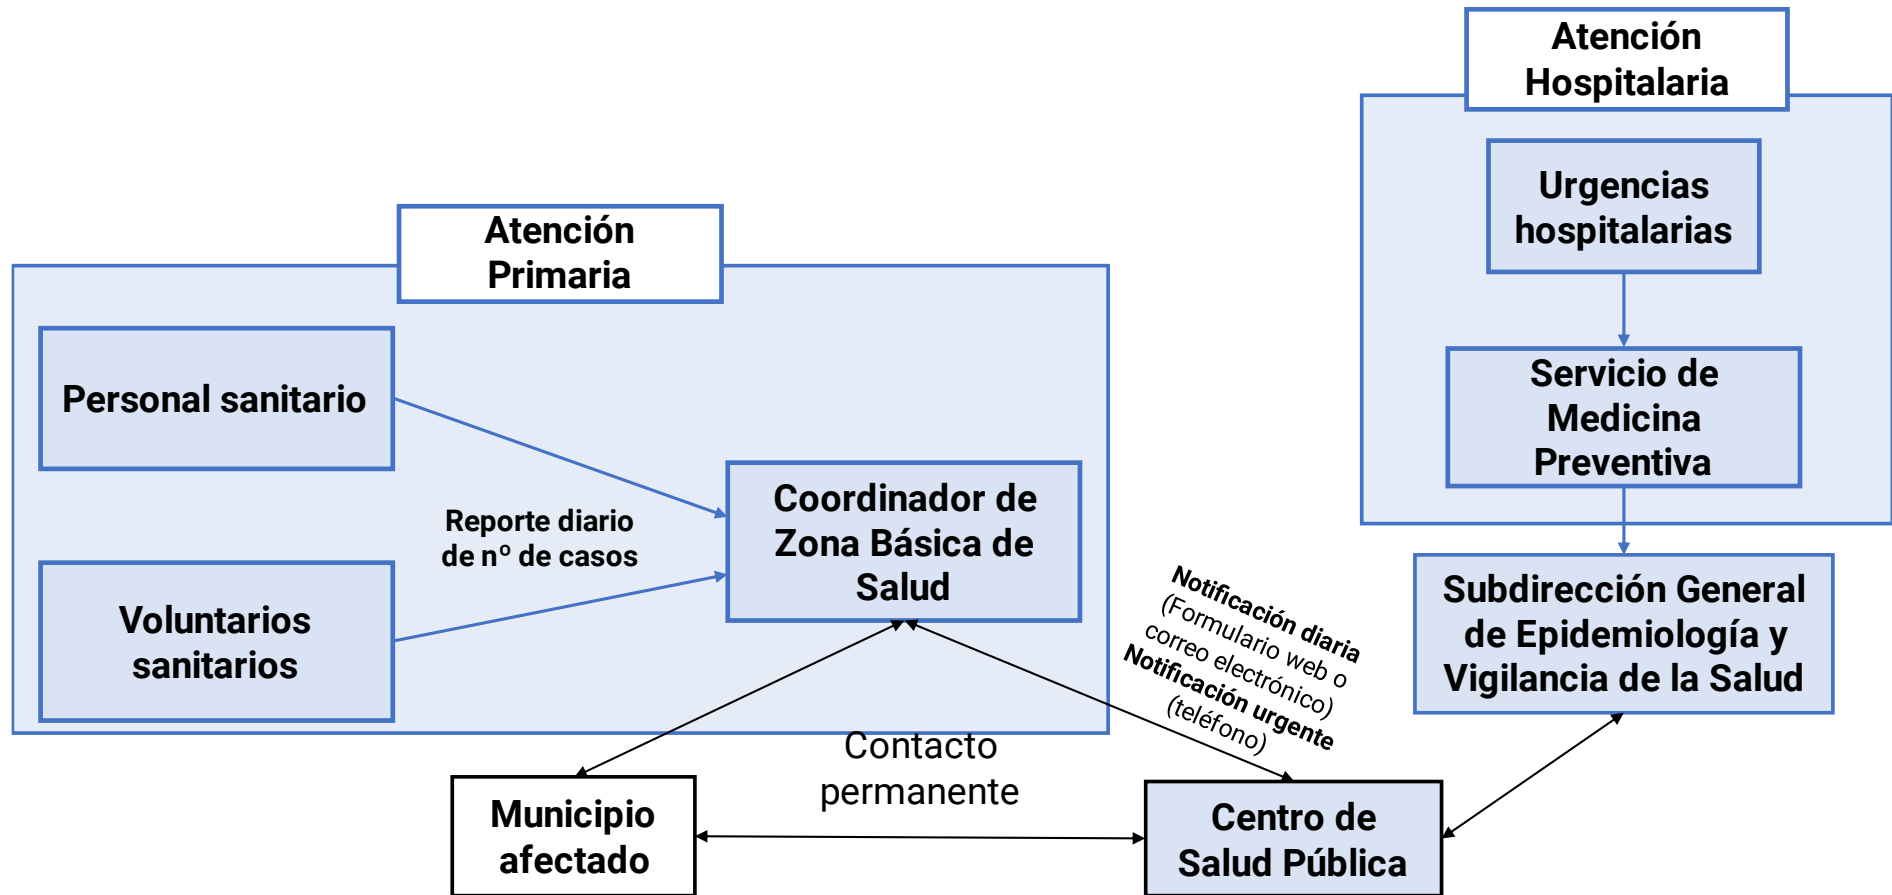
Atención Hospitalaria

Urgencias hospitalarias

Servicio de Medicina Preventiva

Atención Primaria

Personal sanitario

Coordinador de Zona Básica de Salud

Reporte diario de nº de casos

Voluntarios sanitarios

Notificación diaria (Formulario web o correo electrónico) Notificación urgente (teléfono)

Subdirección General de Epidemiología y Vigilancia de la Salud

Contacto permanente

Municipio afectado

Centro de Salud Pública